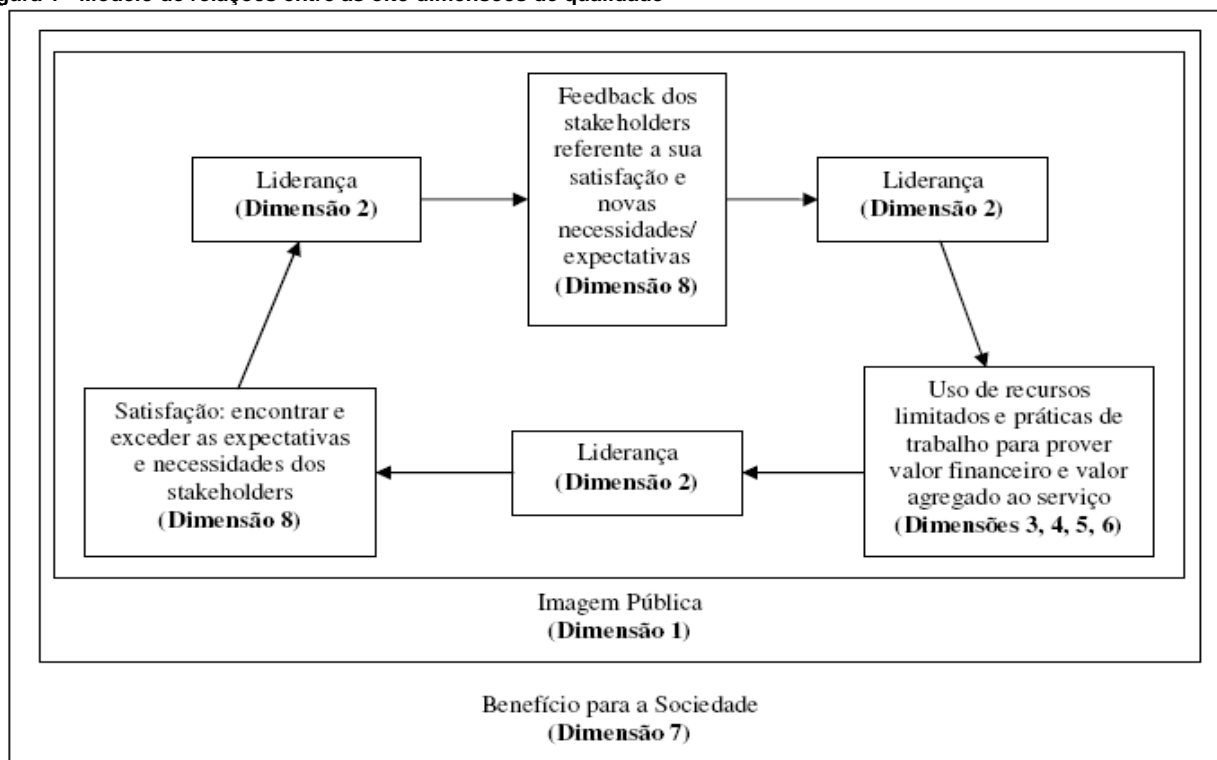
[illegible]

Liderança
(Dimensão 2)

Feedback dos stakeholders referente a sua satisfação e novas necessidades/ expectativas
(Dimensão 8)

Liderança
(Dimensão 2)

Uso de recursos limitados e práticas de trabalho para prover valor financeiro e valor agregado ao serviço
(Dimensões 3, 4, 5, 6)

Liderança
(Dimensão 2)

Satisfação: encontrar e exceder as expectativas e necessidades dos stakeholders
(Dimensão 8)

Imagem Pública
(Dimensão 1)

Benefício para a Sociedade
(Dimensão 7)